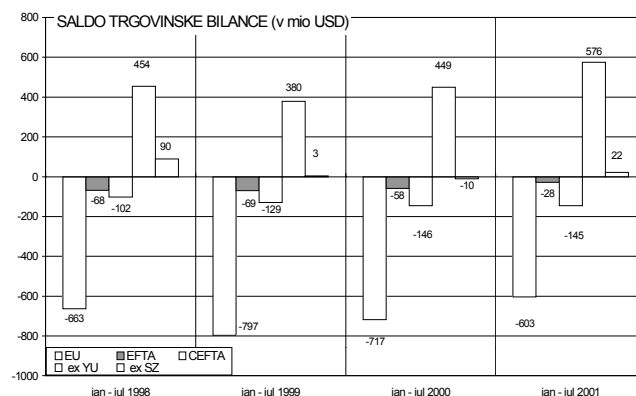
SALDO TRGOVINSKE BILANCE (v mio USD)

800
600
400
200
0
-200
-400
-600
-800
-1000

454
90
-68
-102
-663

380
3
-69
-129
-797

449
-58
-10
-146
-717

576
22
-28
-145
-603

EU
EFTA
CEFTA
ex YU
ex SZ

jan - jul 1998
jan - jul 1999
jan - jul 2000
jan - jul 2001